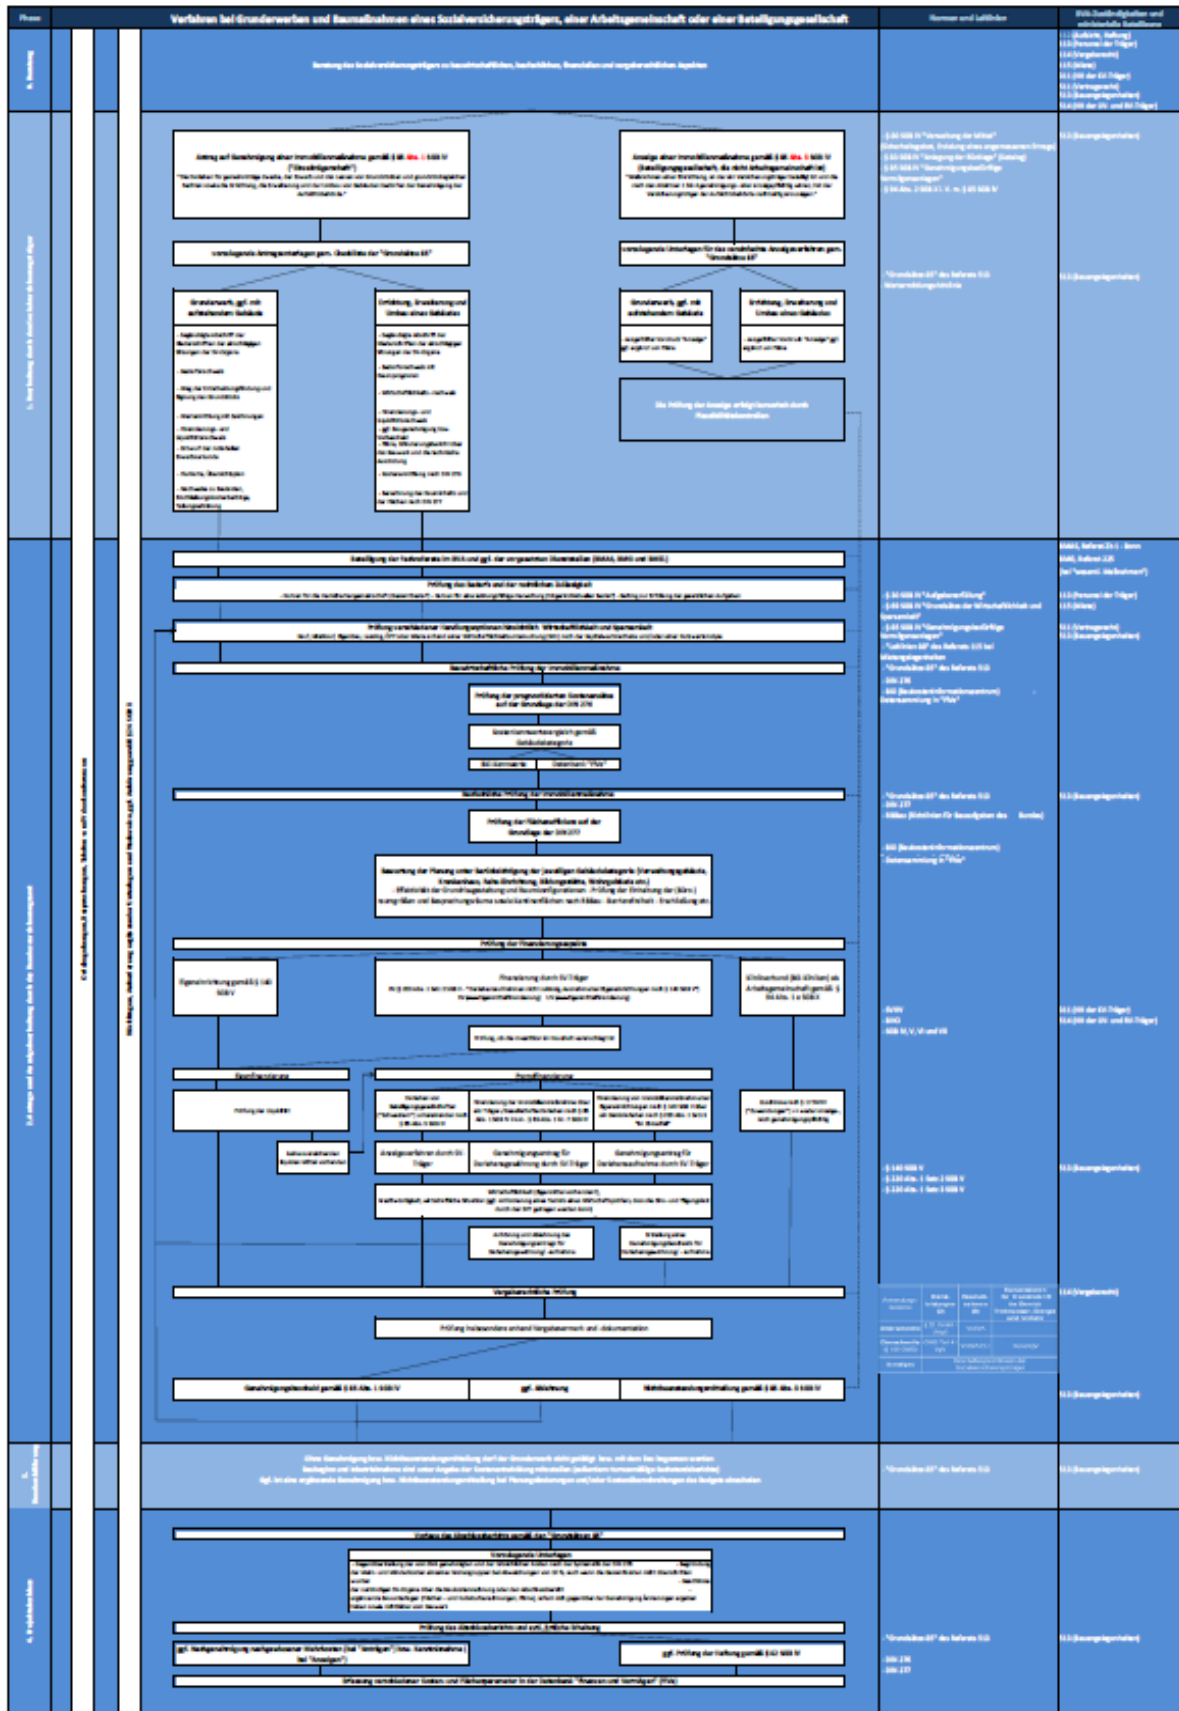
Phase

Verfahren bei Grunderwerben und Baumaßnahmen eines Sozialversicherungsträgers, einer Arbeitsgemeinschaft oder einer Beteiligungsgesellschaft

Normen und Leitlinien

BAS-Zuständigkeiten und zuständige Referate

0. Beratung

Beratung des Sozialversicherungsträgers zu baurechtlichen, baufachlichen, finanziellen und vergaberechtlichen Aspekten

1. Vorprüfung

Antrag auf Genehmigung einer Immobilienmaßnahme gemäß § 85 Abs. 1 SGB IV ("Einzelobjektantrag")

Anzeige einer Immobilienmaßnahme gemäß § 85 Abs. 1 SGB IV

Vorzulegende Antragsunterlagen gem. Checkliste der "Grundsätze 65"

Vorzulegende Unterlagen für das vereinfachte Anzeigeverfahren gem. "Grundsätze 65"

Grunderwerb, ggf. mit aufstehendem Gebäude

Errichtung, Erweiterung und Umbau eines Gebäudes

Grunderwerb, ggf. mit aufstehendem Gebäude

Errichtung, Erweiterung und Umbau eines Gebäudes

Die Prüfung der Anzeige erfolgt kursorisch durch Plausibilitätskontrollen

2. Prüfung

Beteiligung der Fachreferate im BAS und ggf. der zuständigen Dienststellen (BMAS, BMG und BBSR)

Prüfung des Bedarfs und der rechtlichen Zulässigkeit

Prüfung verschiedener Handlungsoptionen hinsichtlich Wirtschaftlichkeit und Sparsamkeit

Baufachliche Prüfung der Immobilienmaßnahme

Prüfung der prognostizierten Kostenansätze auf der Grundlage der DIN 276

Gesamtkostenvergleich gemäß Gebäudekategorie

BKI-Kennwerte | Datenbank "FIVe"

Baufachliche Prüfung der Immobilienmaßnahme

Prüfung der Flächeneffizienz auf der Grundlage der DIN 277

Prüfung der Finanzierungsaspekte

Eigenfinanzierung gemäß § 140 SGB V

Finanzierung durch SV-Träger

Kreditaufnahme

Eigenfinanzierung

Fremdfinanzierung

Anzeigeverfahren durch SV-Träger

Genehmigungsantrag für Darlehensgewährung durch SV-Träger

Genehmigungsantrag für Darlehensaufnahme durch SV-Träger

Vergaberechtliche Prüfung

Prüfung insbesondere anhand Vergabevermerk und -dokumentation

Genehmigungsbescheid gemäß § 85 Abs. 1 SGB IV | ggf. Ablehnung | Nichtbeanstandungsmitteilung gemäß § 85 Abs. 1 SGB IV

3. Ausschreibung

Ohne Genehmigung bzw. Nichtbeanstandungsmitteilung darf der Grunderwerb nicht getätigt bzw. mit dem Bau begonnen werden

4. Vergleichsrechnung

Vorlage des Abschlussberichts gemäß den "Grundsätze 65"

Vorzulegende Unterlagen

Prüfung des Abschlussberichts und evtl. kritische Würdigung

ggf. Nachgenehmigung nachgeschobener Mehrkosten (bei "Anträgen") bzw. Kenntnisnahme (bei "Anzeigen")

ggf. Prüfung der Haftung gemäß § 42 SGB IV

Erfassung verschiedener Kosten- und Flächenparameter in der Datenbank "Finanzen und Vermögen" (FIVe)

"Grundsätze 65" des Referats 315

DIN 276

DIN 277